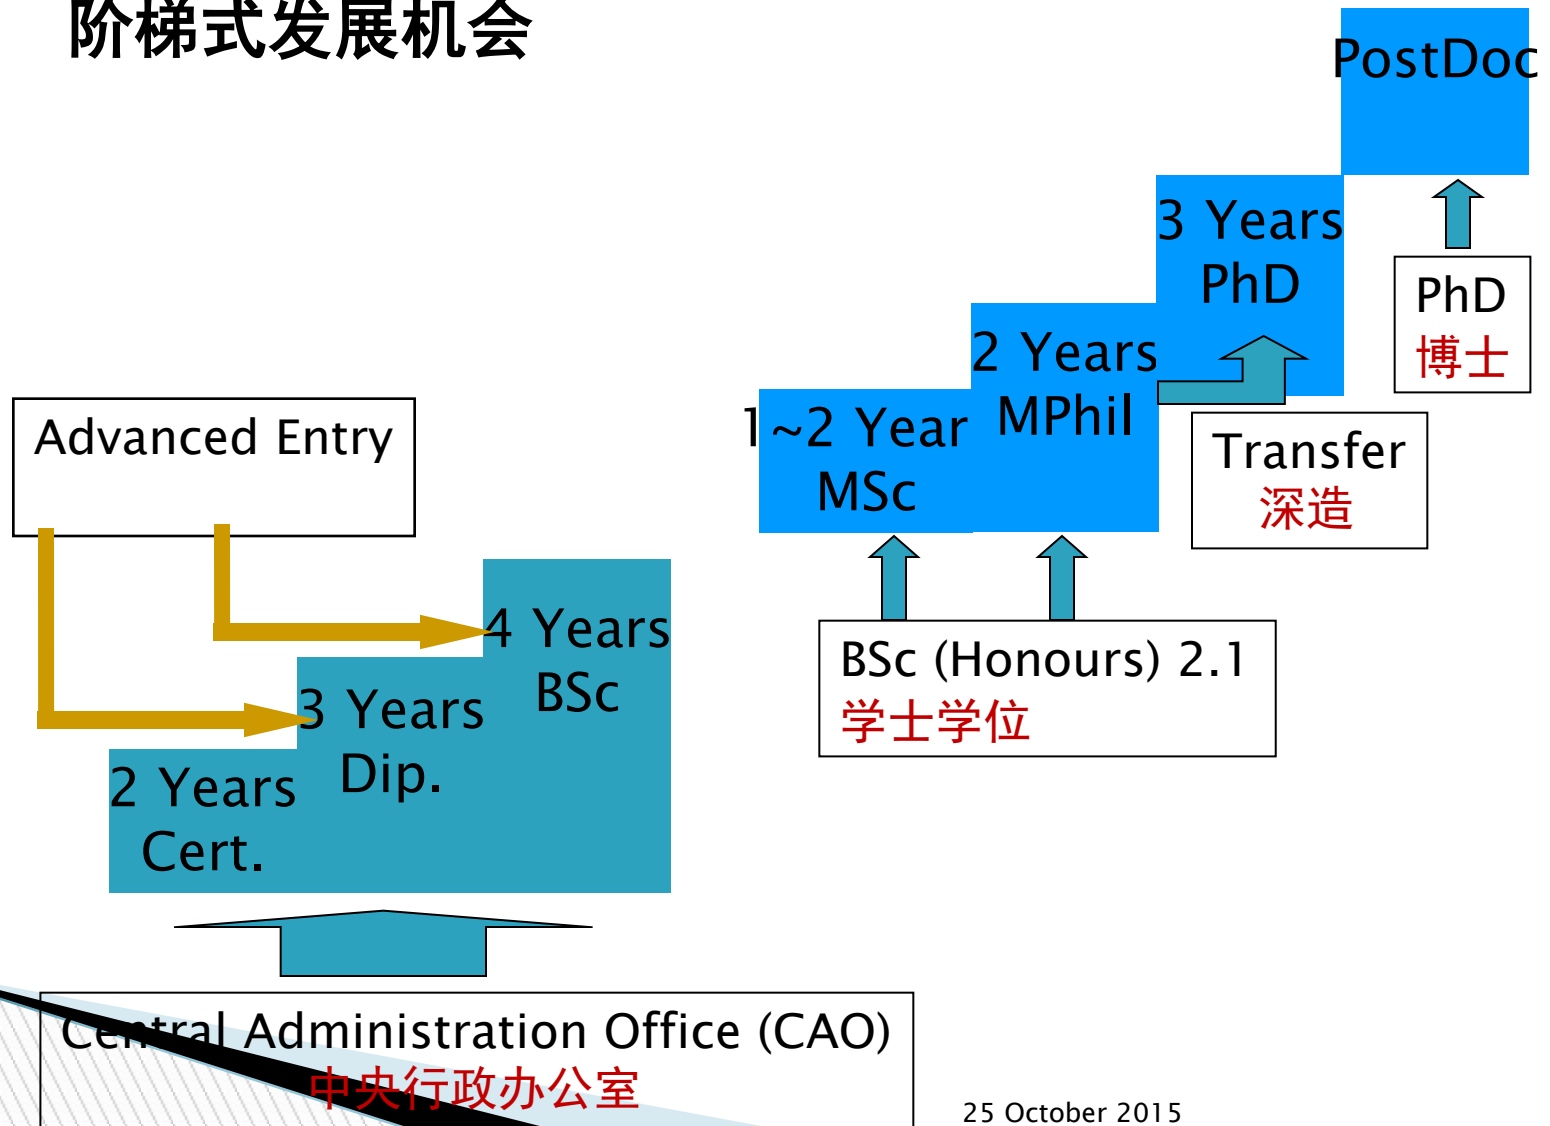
阶梯式发展机会

PostDoc

3 Years PhD

PhD
博士

2 Years MPhil

1~2 Year MSc

Transfer
深造

Advanced Entry

4 Years BSc

3 Years Dip.

2 Years Cert.

BSc (Honours) 2.1
学士学位

Central Administration Office (CAO)
中央行政办公室

25 October 2015